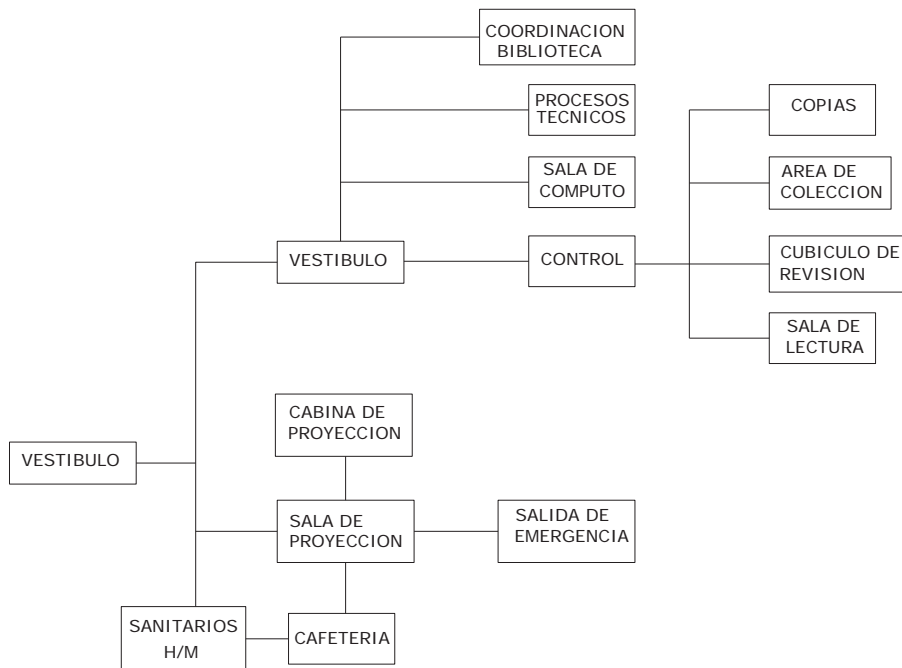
COORDINACION BIBLIOTECA

PROCESOS TECNICOS

SALA DE COMPUTO

COPIAS

AREA DE COLECCION

VESTIBULO

CONTROL

CUBICULO DE REVISION

SALA DE LECTURA

CABINA DE PROYECCION

VESTIBULO

SALA DE PROYECCION

SALIDA DE EMERGENCIA

SANITARIOS H/M

CAFETERIA